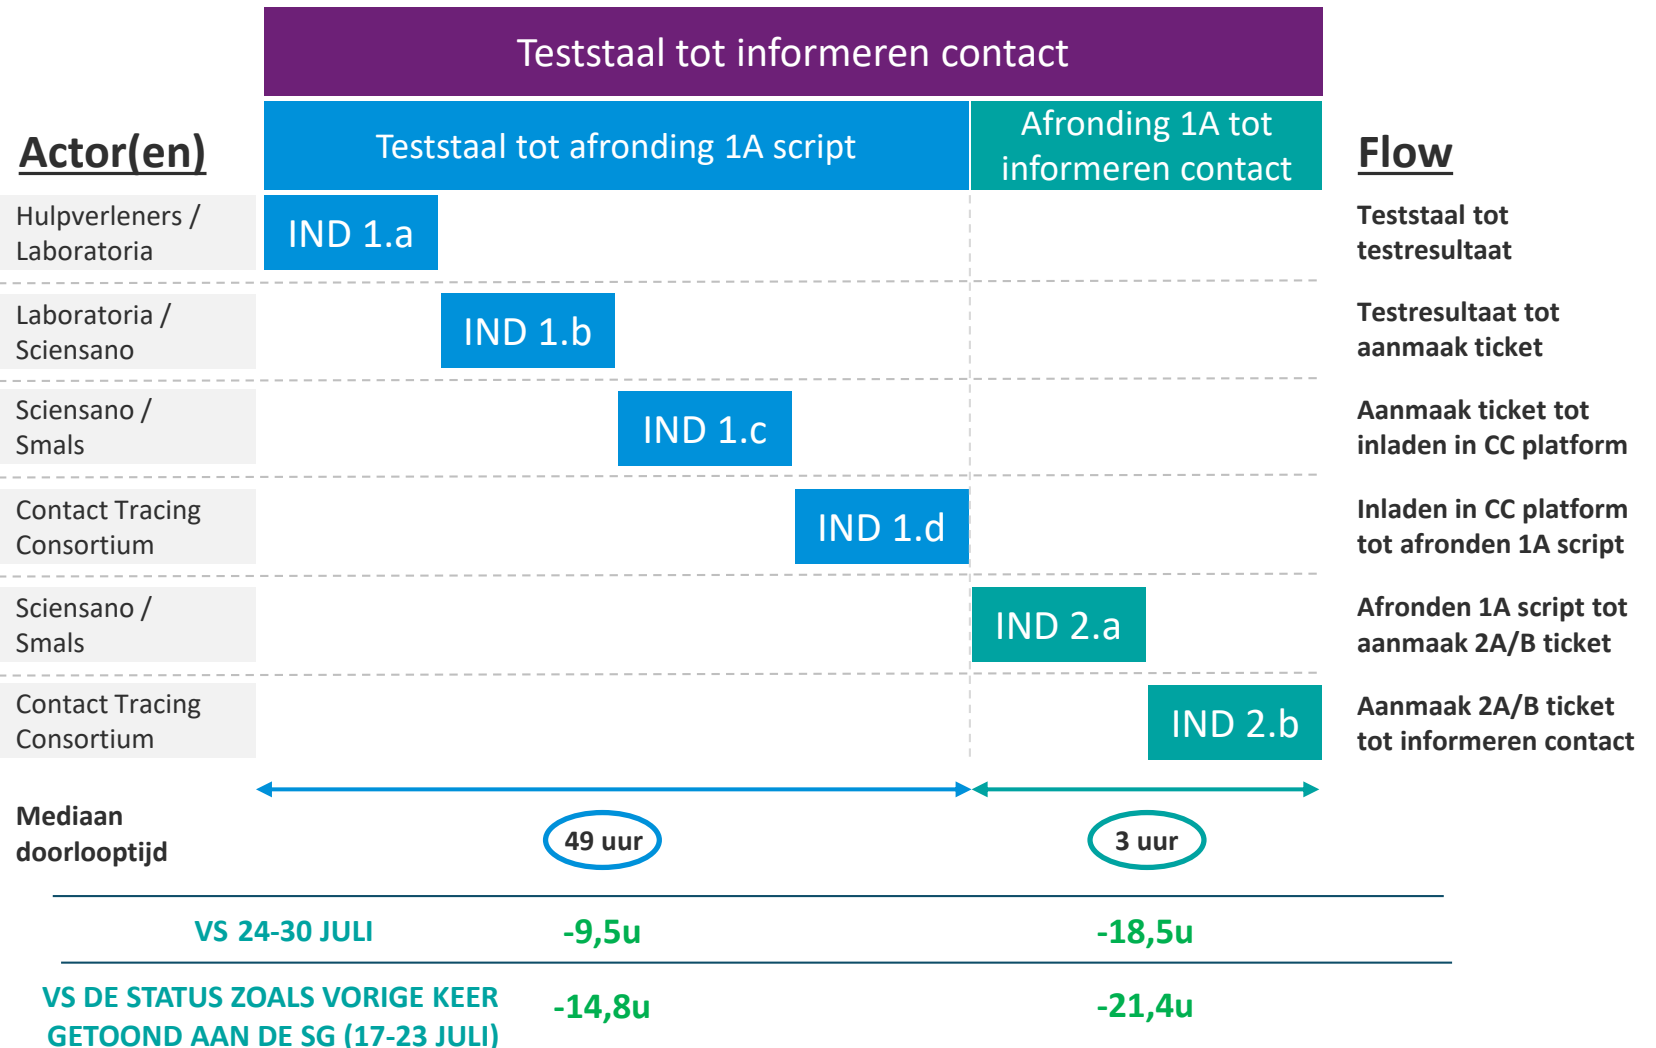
Teststaal tot informeren contact

Actor(en)

Teststaal tot afronding 1A script

Afronding 1A tot informeren contact

Flow

| Actor(en) | | Flow |
|---|---|---|
| Hulpverleners / Laboratoria | IND 1.a | Teststaal tot testresultaat |
| Laboratoria / Sciensano | IND 1.b | Testresultaat tot aanmaak ticket |
| Sciensano / Smals | IND 1.c | Aanmaak ticket tot inladen in CC platform |
| Contact Tracing Consortium | IND 1.d | Inladen in CC platform tot afronden 1A script |
| Sciensano / Smals | IND 2.a | Afronden 1A script tot aanmaak 2A/B ticket |
| Contact Tracing Consortium | IND 2.b | Aanmaak 2A/B ticket tot informeren contact |

Mediaan doorlooptijd 49 uur 3 uur

VS 24-30 JULI -9,5u -18,5u

VS DE STATUS ZOALS VORIGE KEER GETOOND AAN DE SG (17-23 JULI) -14,8u -21,4u